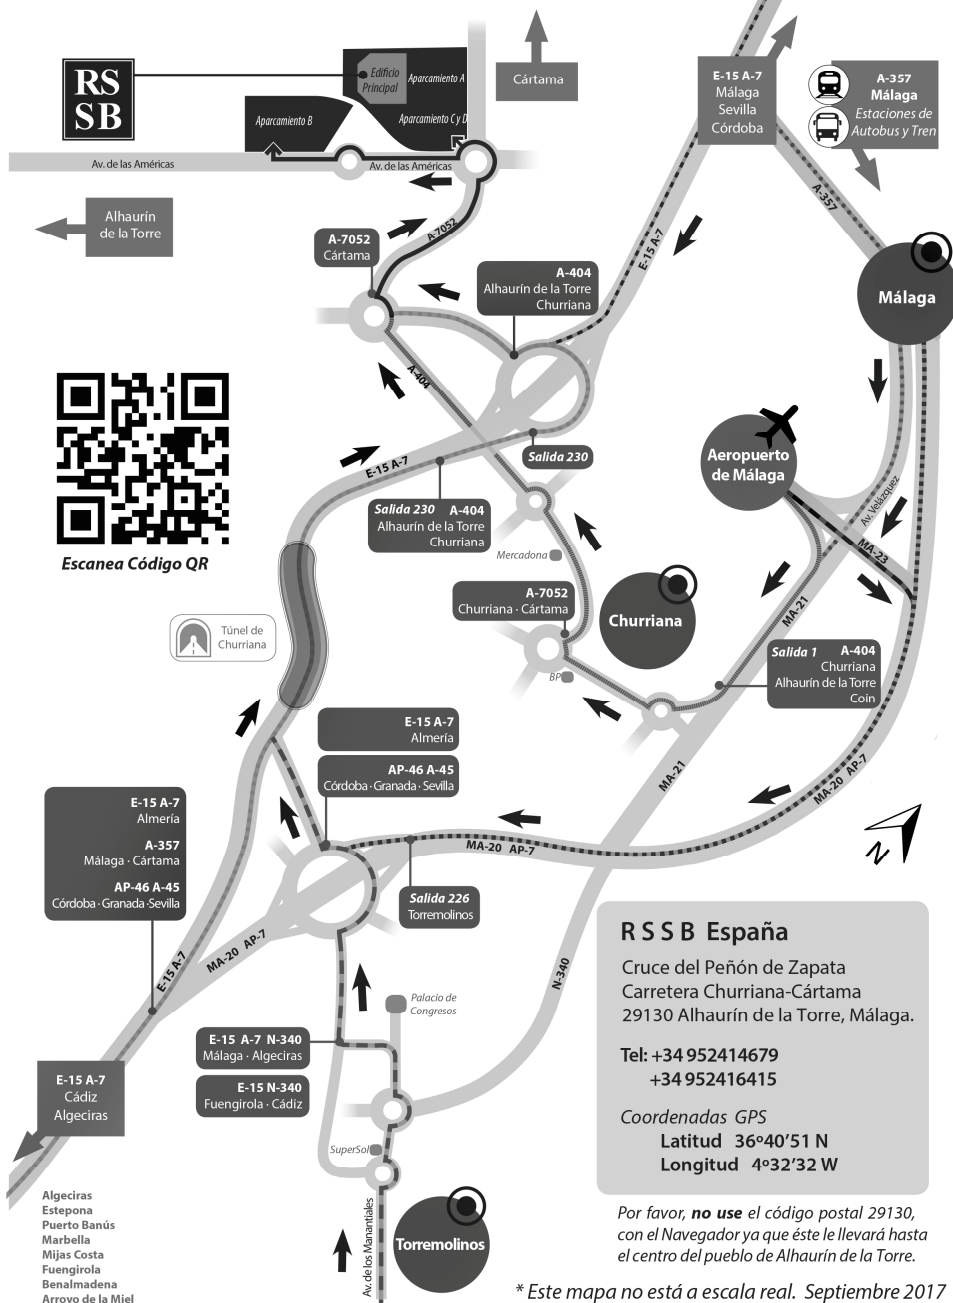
RS SB

Edificio Principal
Aparcamiento A
Aparcamiento B
Aparcamiento C y D

Cártama

Av. de las Américas
Av. de las Américas

E-15 A-7
Málaga
Sevilla
Córdoba

A-357
Málaga
Estaciones de Autobus y Tren

Alhaurín de la Torre

A-7052
Cártama

A-7052

A-404
Alhaurín de la Torre
Churriana

E-15 A-7

A-357

Málaga

A-404

Escanea Código QR

E-15 A-7

Salida 230

Salida 230 A-404
Alhaurín de la Torre
Churriana

Aeropuerto de Málaga

Av. Velázquez

MA-23

Mercadona

A-7052
Churriana · Cártama

Churriana

Túnel de Churriana

MA-21

BP

Salida 1 A-404
Churriana
Alhaurín de la Torre
Coín

E-15 A-7
Almería

AP-46 A-45
Córdoba · Granada · Sevilla

MA-21

MA-20 AP-7

E-15 A-7
Almería
A-357
Málaga · Cártama
AP-46 A-45
Córdoba · Granada · Sevilla

MA-20 AP-7

Salida 226
Torremolinos

E-15 A-7

MA-20 AP-7

N-340

Palacio de Congresos

E-15 A-7 N-340
Málaga · Algeciras

E-15 N-340
Fuengirola · Cádiz

E-15 A-7
Cádiz
Algeciras

SuperSol

Av. de los Manantiales

Torremolinos

Algeciras
Estepona
Puerto Banús
Marbella
Mijas Costa
Fuengirola
Benalmadena
Arroyo de la Miel

RSSB España

Cruce del Peñón de Zapata
Carretera Churriana-Cártama
29130 Alhaurín de la Torre, Málaga.

Tel: +34 952414679
+34 952416415

Coordenadas GPS
Latitud 36º40'51 N
Longitud 4º32'32 W

Por favor, no use el código postal 29130, con el Navegador ya que éste le llevará hasta el centro del pueblo de Alhaurín de la Torre.

* Este mapa no está a escala real. Septiembre 2017